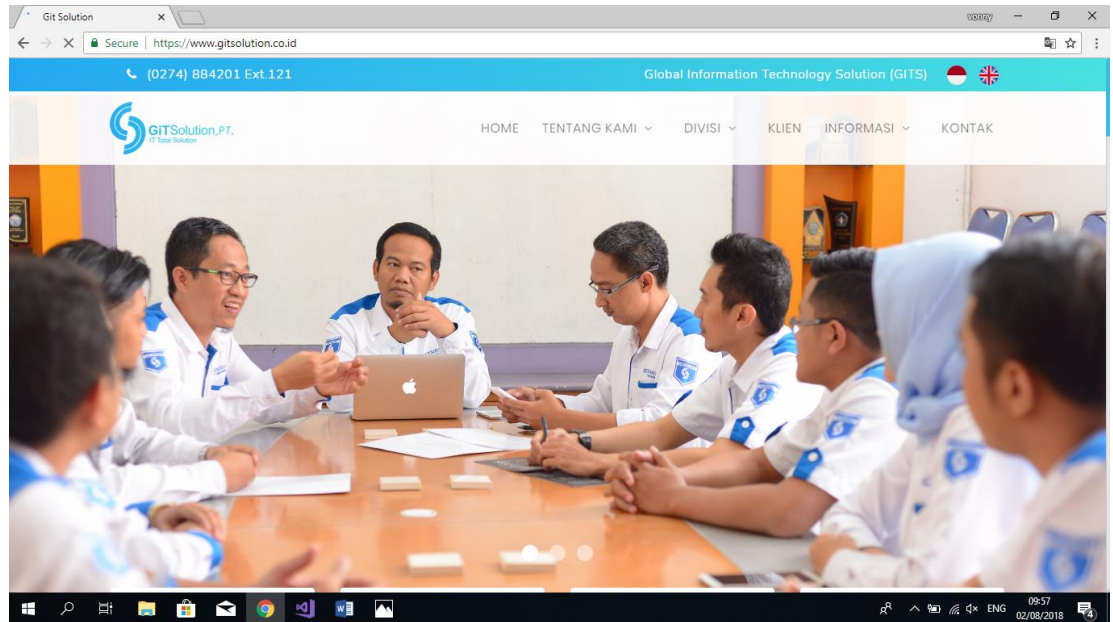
Git Solution ×

vonny

Secure | https://www.gitsolution.co.id

(0274) 884201 Ext.121

Global Information Technology Solution (GITS)

GITSolution,PT.
IT Total Solution

HOME TENTANG KAMI DIVISI KLIEN INFORMASI KONTAK

ENG 09:57 02/08/2018